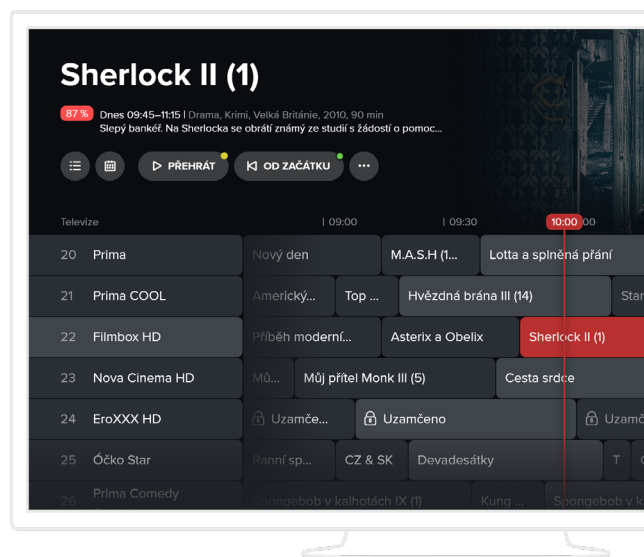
Sherlock II (1)

87 % Dnes 09:45–11:15 | Drama, Krimi, Velká Británie, 2010, 90 min
Slepý bankéř. Na Sherlocka se obrátí známý ze studií s žádostí o pomoc...

PŘEHRÁT OD ZAČÁTKU

Televize | 09:00 | 09:30 10:00 00

| | | | |
|---|---|---|---|---|
| 20 | Prima | Nový den | M.A.S.H (1... | Lotta a splněná přání |
| 21 | Prima COOL | Americký... | Top ... | Hvězdná brána III (14) | Star |
| 22 | Filmbox HD | Příběh moderní... | Asterix a Obelix | Sherlock II (1) |
| 23 | Nova Cinema HD | Můj... | Můj přítel Monk III (5) | Cesta srdce |
| 24 | EroXXX HD | Uzamče... | Uzamčeno | Uzamč |
| 25 | Óčko Star | Ranní sp... | CZ & SK | Devadesátky | T | |
| 26 | Prima Comedy | Spongebob v kalhotách IX (1) | Kung ... | Spongebob v |